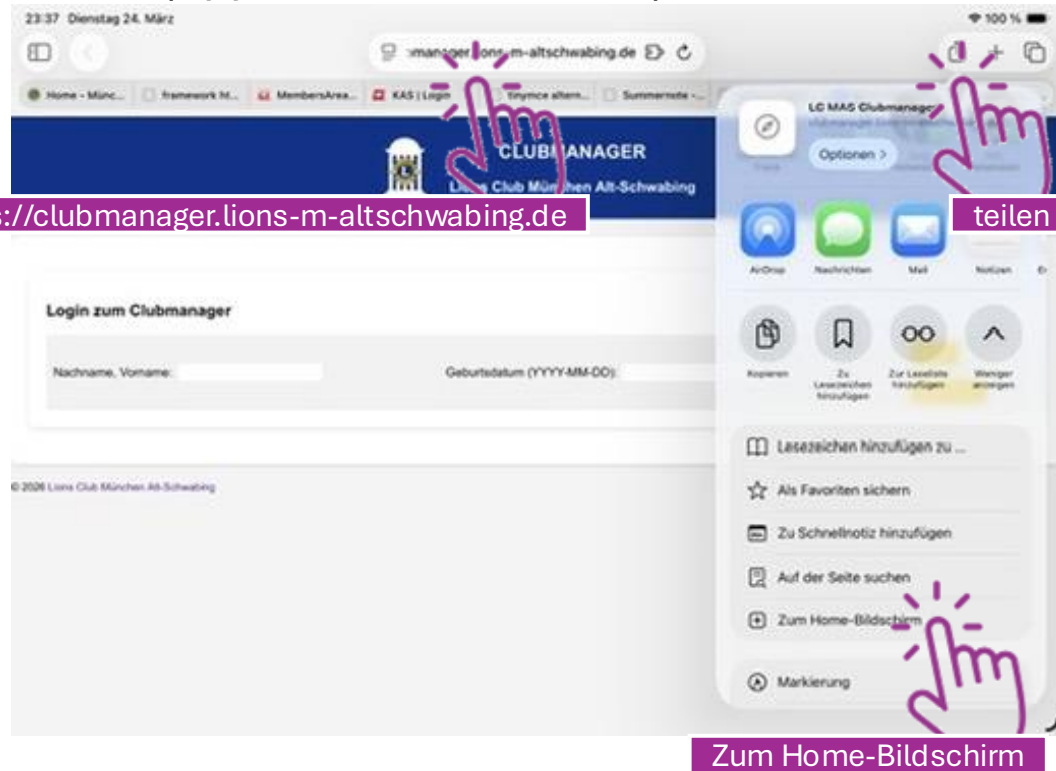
23:37 Dienstag 24. März

100 %

manager.lions-m-altschwabing.de

Home - Münc... framework ht... MembersArea... KAS | Login tinymce altern... Summernote -...

CLUBMANAGER

Lions Club München Alt-Schwabing

s://clubmanager.lions-m-altschwabing.de

teilen

LC MAS Clubmanager

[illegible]

Optionen >

AirDrop Nachrichten Mail Notizen

Kopieren Zu Lesezeichen hinzufügen Zur Leseliste hinzufügen Weniger anzeigen

Login zum Clubmanager

Nachname, Vorname: Geburtsdatum (YYYY-MM-DD):

© 2026 Lions Club München Alt-Schwabing

Lesezeichen hinzufügen zu ...

Als Favoriten sichern

Zu Schnellnotiz hinzufügen

Auf der Seite suchen

Zum Home-Bildschirm

Markierung

Zum Home-Bildschirm